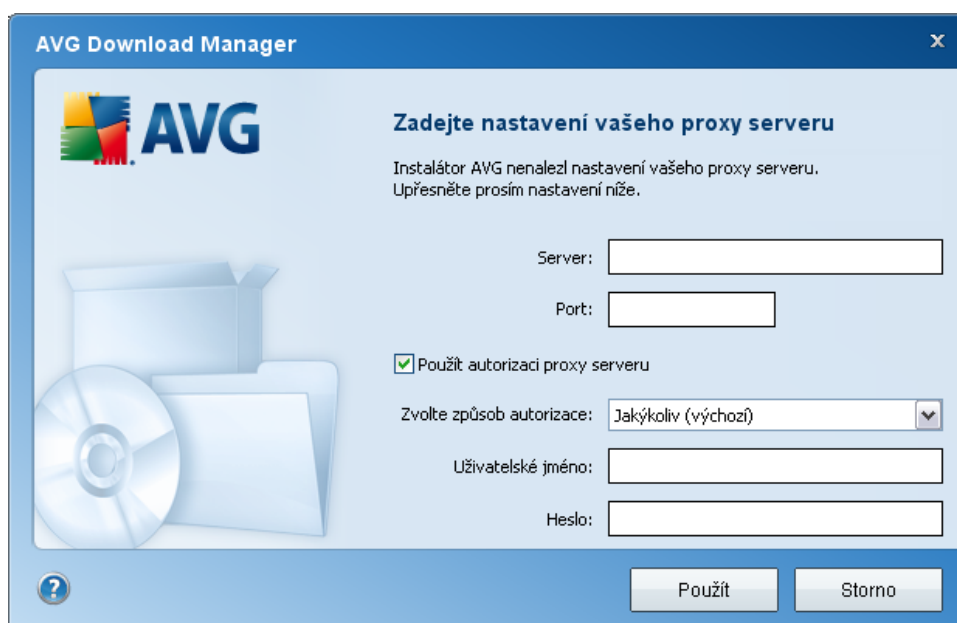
AVG Download Manager

x

AVG

Zadejte nastavení vašeho proxy serveru

Instalátor AVG nenalezl nastavení vašeho proxy serveru. Upřesněte prosím nastavení níže.

Server:

Port:

Použít autorizaci proxy serveru

Zvolte způsob autorizace: Jakýkoliv (výchozí)

Uživatelské jméno:

Heslo:

?

Použít

Storno